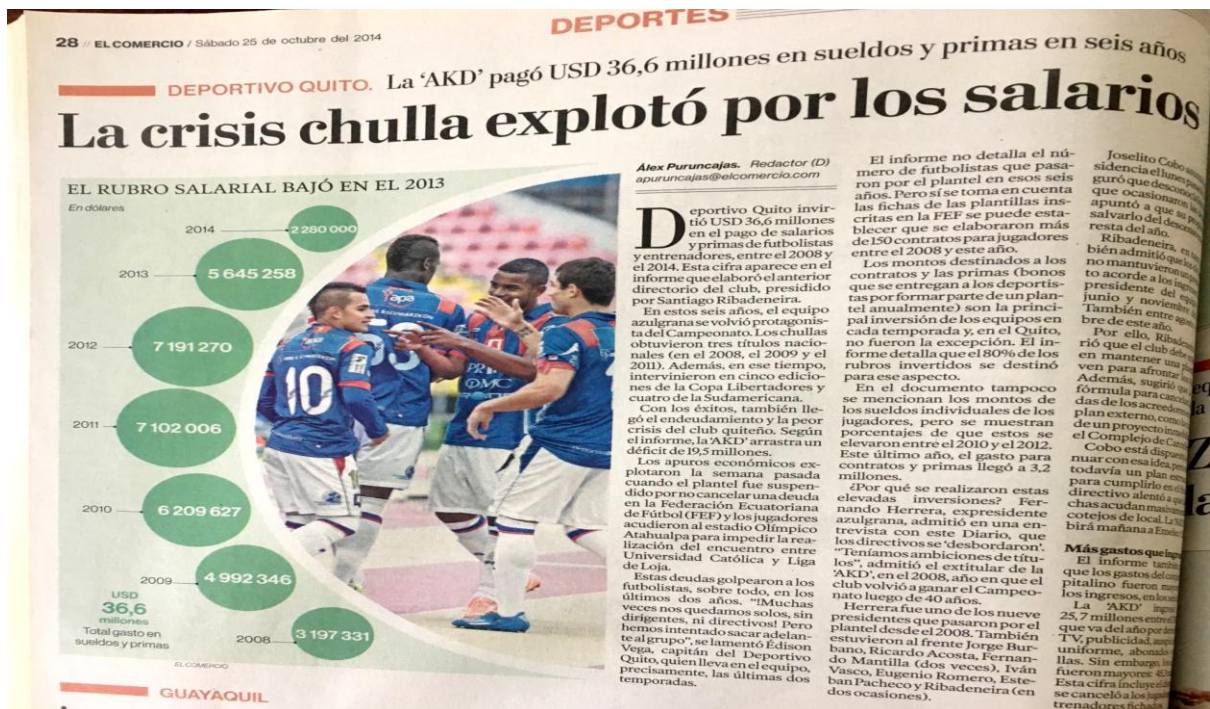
28 // EL COMERCIO / Sábado 25 de octubre del 2014

DEPORTES

DEPORTIVO QUITO. La 'AKD' pagó USD 36,6 millones en sueldos y primas en seis años

La crisis chulla explotó por los salarios

EL RUBRO SALARIAL BAJÓ EN EL 2013

En dólares

2014 — 2 280 000
2013 — 5 645 258
2012 — 7 191 270
2011 — 7 102 006
2010 — 6 209 627
2009 — 4 992 346
2008 — 3 197 331

USD 36,6 millones Total gasto en sueldos y primas

EL COMERCIO

Álex Puruncajas. Redactor (D)
apuruncajas@elcomercio.com

Deportivo Quito invirtió USD 36,6 millones en el pago de salarios y primas de futbolistas y entrenadores, entre el 2008 y el 2014. Esta cifra aparece en el informe que elaboró el anterior directorio del club, presidido por Santiago Ribadeneira.

En estos seis años, el equipo azulgrana se volvió protagonista del Campeonato. Los chullas obtuvieron tres títulos nacionales (en el 2008, el 2009 y el 2011). Además, en ese tiempo, intervinieron en cinco ediciones de la Copa Libertadores y cuatro de la Sudamericana.

Con los éxitos, también llegó el endeudamiento y la peor crisis del club quiteño. Según el informe, la 'AKD' arrastra un déficit de 19,5 millones.

Los apuros económicos explotaron la semana pasada cuando el plantel fue suspendido por no cancelar una deuda en la Federación Ecuatoriana de Fútbol (FEF) y los jugadores acudieron al estadio Olímpico Atahualpa para impedir la realización del encuentro entre Universidad Católica y Liga de Loja.

Estas deudas golpearon a los futbolistas, sobre todo, en los últimos dos años. "¡Muchas veces nos quedamos solos, sin dirigentes, ni directivos! Pero hemos intentado sacar adelante al grupo", se lamentó Édison Vega, capitán del Deportivo Quito, quien lleva en el equipo, precisamente, las últimas dos temporadas.

El informe no detalla el número de futbolistas que pasaron por el plantel en esos seis años. Pero si se toma en cuenta las fichas de las plantillas inscritas en la FEF se puede establecer que se elaboraron más de 150 contratos para jugadores entre el 2008 y este año.

Los montos destinados a los contratos y las primas (bonos que se entregan a los deportistas por formar parte de un plantel anualmente) son la principal inversión de los equipos en cada temporada y, en el Quito, no fueron la excepción. El informe detalla que el 80% de los rubros invertidos se destinó para ese aspecto.

En el documento tampoco se mencionan los montos de los sueldos individuales de los jugadores, pero se muestran porcentajes de que estos se elevaron entre el 2010 y el 2012. Este último año, el gasto para contratos y primas llegó a 3,2 millones.

¿Por qué se realizaron estas elevadas inversiones? Fernando Herrera, expresidente azulgrana, admitió en una entrevista con este Diario, que los directivos se 'desbordaron'. "Teníamos ambiciones de títulos", admitió el extitular de la 'AKD', en el 2008, año en que el club volvió a ganar el Campeonato luego de 40 años.

Herrera fue uno de los nueve presidentes que pasaron por el plantel desde el 2008. También estuvieron al frente Jorge Burbano, Ricardo Acosta, Fernando Mantilla (dos veces), Iván Vasco, Eugenio Romero, Esteban Pacheco y Ribadeneira (en dos ocasiones).

Joselito Cobo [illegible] sidencia el lunes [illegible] guró que desco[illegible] que ocasionaron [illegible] apuntó a que su p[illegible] salvarlo del desc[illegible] resta del año.

Ribadeneira, en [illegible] bién admitió que lo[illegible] no mantuvieron un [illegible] to acorde a los ingr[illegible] presidente del eq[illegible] junio y noviembr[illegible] También entre ag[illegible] bre de este año.

Por ello, Ribad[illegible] rió que el club deb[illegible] en mantener un p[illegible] ven para afrontar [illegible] Además, sugirió qu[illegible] fórmula para canc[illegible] das de los acreedo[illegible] plan externo, com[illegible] de un proyecto inm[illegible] el Complejo de C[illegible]

Cobo está dispu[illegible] nuar con esa idea, p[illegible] todavía un plan e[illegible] para cumplirlo en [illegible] directivo alentó a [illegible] chas acudan mas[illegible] cotejos de local. La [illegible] birá mañana a Eme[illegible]

Más gastos que ingr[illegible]

El informe tamb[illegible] que los gastos del c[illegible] pitalino fueron m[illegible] los ingresos, en los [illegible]

La 'AKD' ingr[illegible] 25,7 millones entre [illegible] que van del año por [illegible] TV, publicidad, ma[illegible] uniforme, abonad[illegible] llas. Sin embargo, la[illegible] fueron mayores: 4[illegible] Esta cifra incluye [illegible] se canceló a los jug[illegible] trenadores fichado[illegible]

GUAYAQUIL